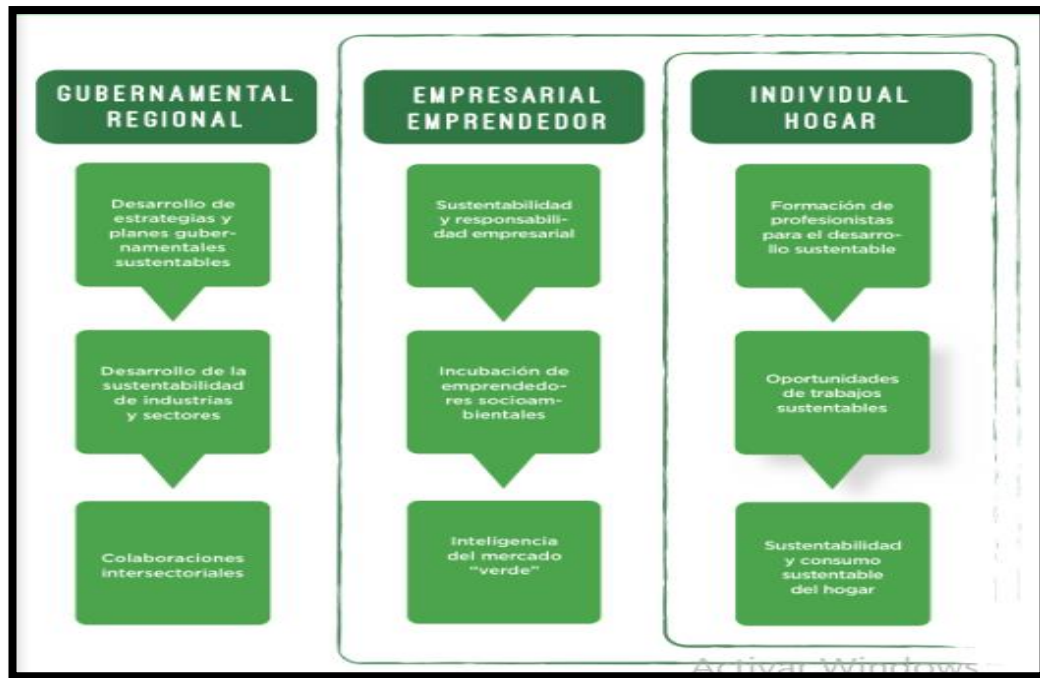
GUBERNAMENTAL REGIONAL

Desarrollo de estrategias y planes gubernamentales sustentables

Desarrollo de la sustentabilidad de industrias y sectores

Colaboraciones intersectoriales

EMPRESARIAL EMPRENDEDOR

Sustentabilidad y responsabilidad empresarial

Incubación de emprendedores socioambientales

Inteligencia del mercado "verde"

INDIVIDUAL HOGAR

Formación de profesionistas para el desarrollo sustentable

Oportunidades de trabajos sustentables

Sustentabilidad y consumo sustentable del hogar

Activar Windows